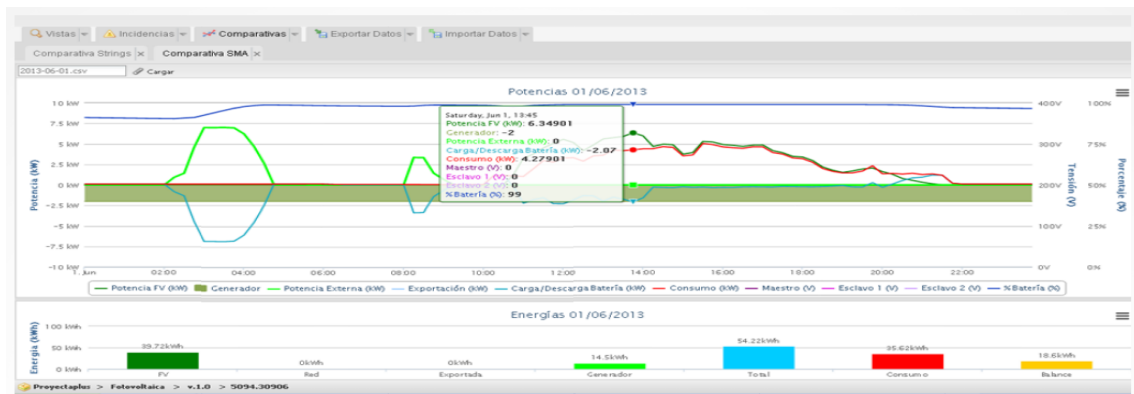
Vistas | Incidencias | Comparativas | Exportar Datos | Importar Datos

Comparativa Strings × | Comparativa SMA ×

2013-06-01.csv | Cargar

Potencias 01/06/2013

10 kW
7.5 kW
5 kW
2.5 kW
0 kW
-2.5 kW
-5 kW
-7.5 kW
-10 kW

Potencia (kW)

1. Jun | 02:00 | 04:00 | 06:00 | 08:00 | 10:00 | 12:00 | 14:00 | 16:00 | 18:00 | 20:00 | 22:00

400V | 300V | 200V | 100V | 0V

Tensión (V)

100% | 75% | 50% | 25% | 0%

Porcentaje (%)

Saturday, Jun 1, 13:45
Potencia FV (kW): 6.34981
Generador: -2
Potencia Externa (kW): 0
Carga/Descarga Batería (kW): -2.87
Consumo (kW): 4.27981
Maestro (V): 0
Esclavo 1 (V): 0
Esclavo 2 (V): 0
% Batería (%): 99

Potencia FV (kW) | Generador | Potencia Externa (kW) | Exportación (kW) | Carga/Descarga Batería (kW) | Consumo (kW) | Maestro (V) | Esclavo 1 (V) | Esclavo 2 (V) | % Batería (%)

Energías 01/06/2013

100 kWh
50 kWh
0 kWh

Energía (kWh)

39.72kWh | 0kWh | 0kWh | 14.5kWh | 54.22kWh | 35.62kWh | 18.6kWh

FV | Red | Exportada | Generador | Total | Consumo | Balance

Proyectaplus > Fotovoltaica > v.1.0 > 5094.30906